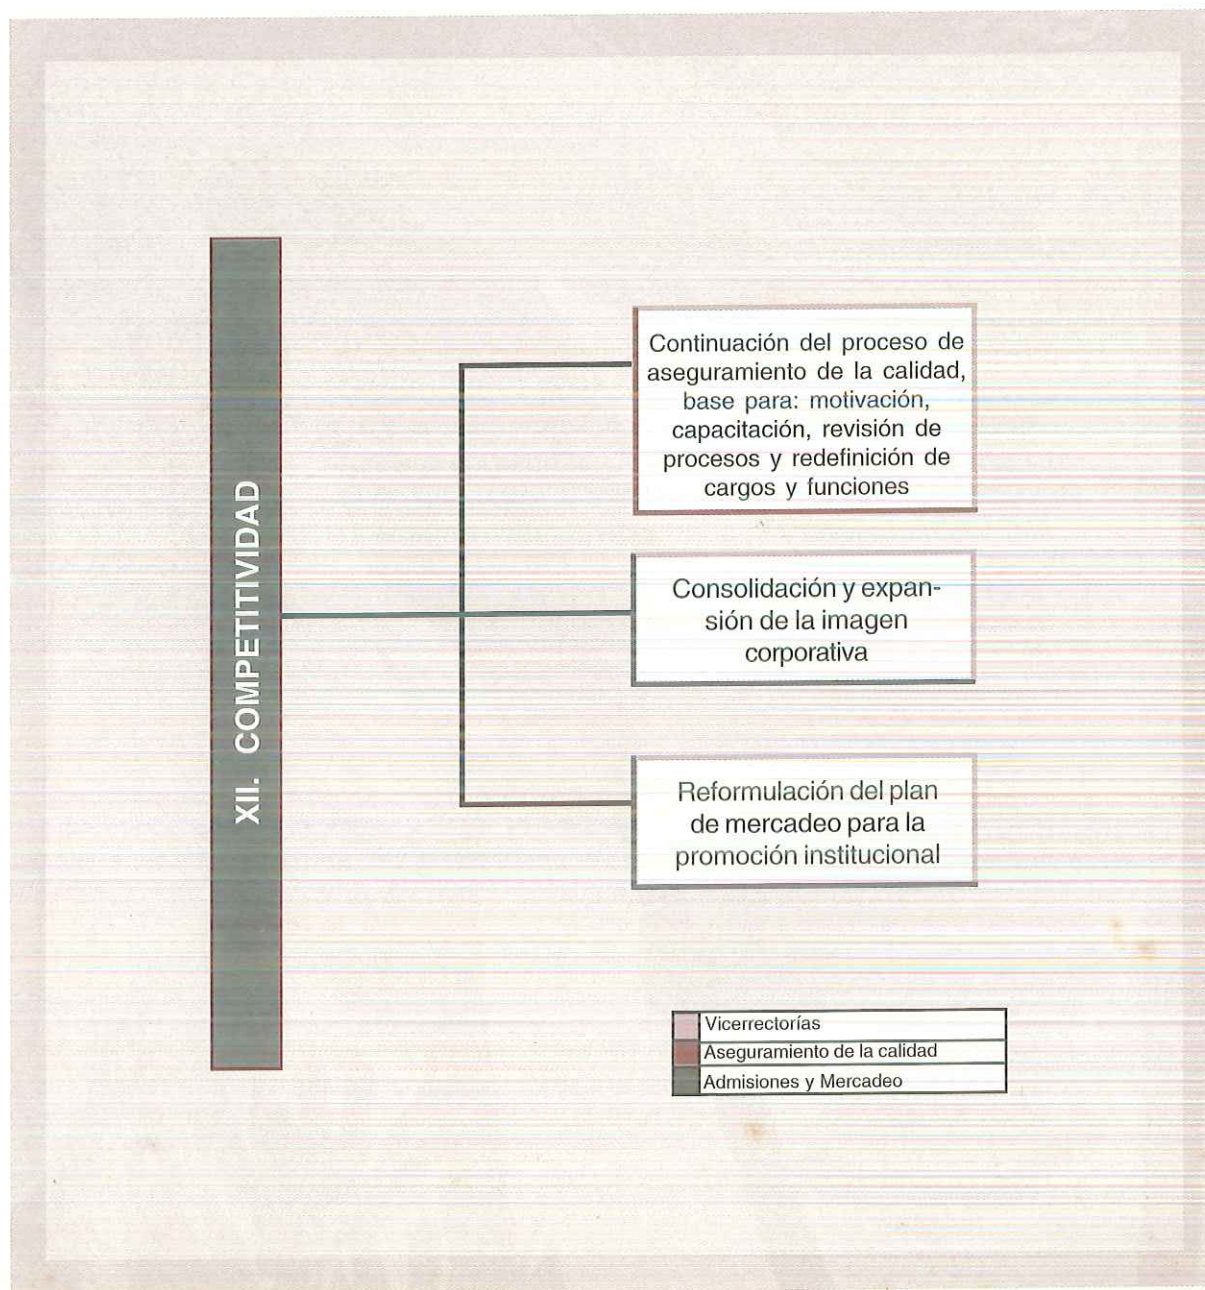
XII. COMPETITIVIDAD

Continuación del proceso de aseguramiento de la calidad, base para: motivación, capacitación, revisión de procesos y redefinición de cargos y funciones

Consolidación y expansión de la imagen corporativa

Reformulación del plan de mercadeo para la promoción institucional

Vicerrectorías
Aseguramiento de la calidad
Admisiones y Mercadeo